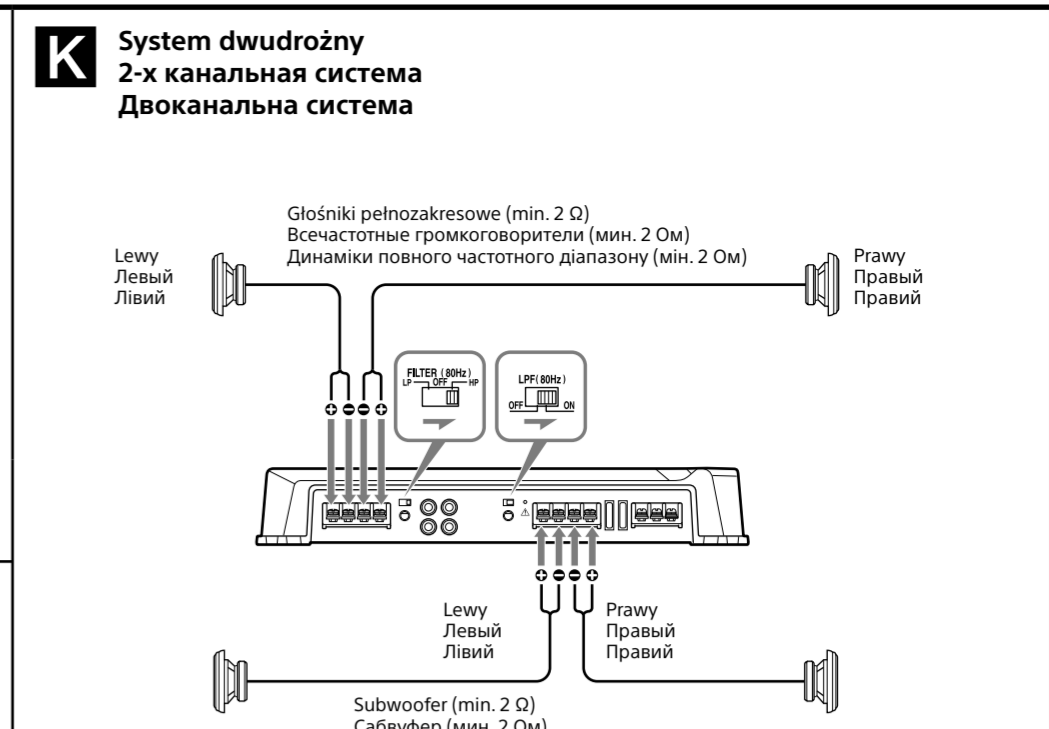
K

System dwudrożny
2-х канальная система
Двоканальна система

Głośniki pełnozakresowe (min. 2 Ω)
Всечастотные громкоговорители (мин. 2 Ом)
Динаміки повного частотного діапазону (мін. 2 Ом)

Lewy
Левый
Лівий

Prawy
Правый
Правий

FILTER (80Hz)
LP OFF HP

LPF (80Hz)
OFF ON

Lewy
Левый
Лівий

Prawy
Правый
Правий

Subwoofer (min. 2 Ω)
Сабвуфер (мин. 2 Ом)